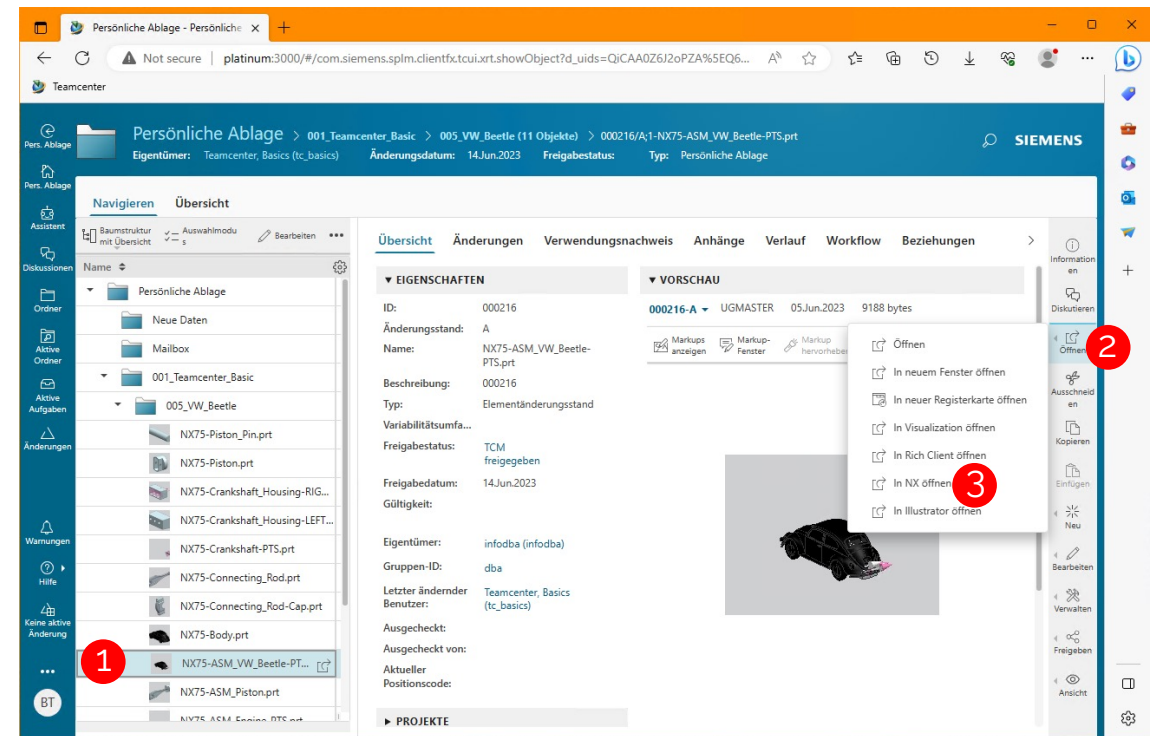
Persönliche Ablage - Persönliche +

Not secure | platinum:3000/#/com.siemens.splm.clientfx.tcui.xrt.showObject?d_uids=QiCAA0Z6J2oPZA%5EQ6...

Teamcenter

Pers. Ablage
Pers. Ablage
Assistent
Diskussionen
Ordner
Aktive Ordner
Aktive Aufgaben
Änderungen
Warnungen
Hilfe
Keine aktive Änderung
...
BT

Persönliche Ablage > 001_Teamcenter_Basic > 005_VW_Beetle (11 Objekte) > 000216/A;1-NX75-ASM_VW_Beetle-PTS.prt
Eigentümer: Teamcenter, Basics (tc_basics) Änderungsdatum: 14.Jun.2023 Freigabestatus: Typ: Persönliche Ablage

SIEMENS

Navigieren Übersicht

Baumstruktur mit Übersicht Auswahlmodus Bearbeiten ...

Name

Persönliche Ablage
Neue Daten
Mailbox
001_Teamcenter_Basic
005_VW_Beetle
NX75-Piston_Pin.prt
NX75-Piston.prt
NX75-Crankshaft_Housing-RIG...
NX75-Crankshaft_Housing-LEFT...
NX75-Crankshaft-PTS.prt
NX75-Connecting_Rod.prt
NX75-Connecting_Rod-Cap.prt
NX75-Body.prt
1
NX75-ASM_VW_Beetle-PT...
NX75-ASM_Piston.prt
NX75-ASM_Engine-PTS.prt

Übersicht Änderungen Verwendungsnachweis Anhänge Verlauf Workflow Beziehungen >

▼ EIGENSCHAFTEN

| ID: | 000216 |
|---|---|
| Änderungsstand: | A |
| Name: | NX75-ASM_VW_Beetle-PTS.prt |
| Beschreibung: | 000216 |
| Typ: | Elementänderungsstand |
| Variabilitätsumfa... | |
| Freigabestatus: | TCM freigegeben |
| Freigabedatum: | 14.Jun.2023 |
| Gültigkeit: | |
| Eigentümer: | infodba (infodba) |
| Gruppen-ID: | dba |
| Letzter ändernder Benutzer: | Teamcenter, Basics (tc_basics) |
| Ausgecheckt: | |
| Ausgecheckt von: | |
| Aktueller Positionscode: | |

▶ PROJEKTE

▼ VORSCHAU

000216-A ▾ UGMASTER 05.Jun.2023 9188 bytes

Markups anzeigen Markup-Fenster Markup hervorheben

Öffnen
In neuem Fenster öffnen
In neuer Registerkarte öffnen
In Visualization öffnen
In Rich Client öffnen
In NX öffnen
3
In Illustrator öffnen

Information en
Diskutieren
Öffnen
2
Ausschneiden
Kopieren
Einfügen
Neu
Bearbeiten
Verwalten
Freigeben
Ansicht